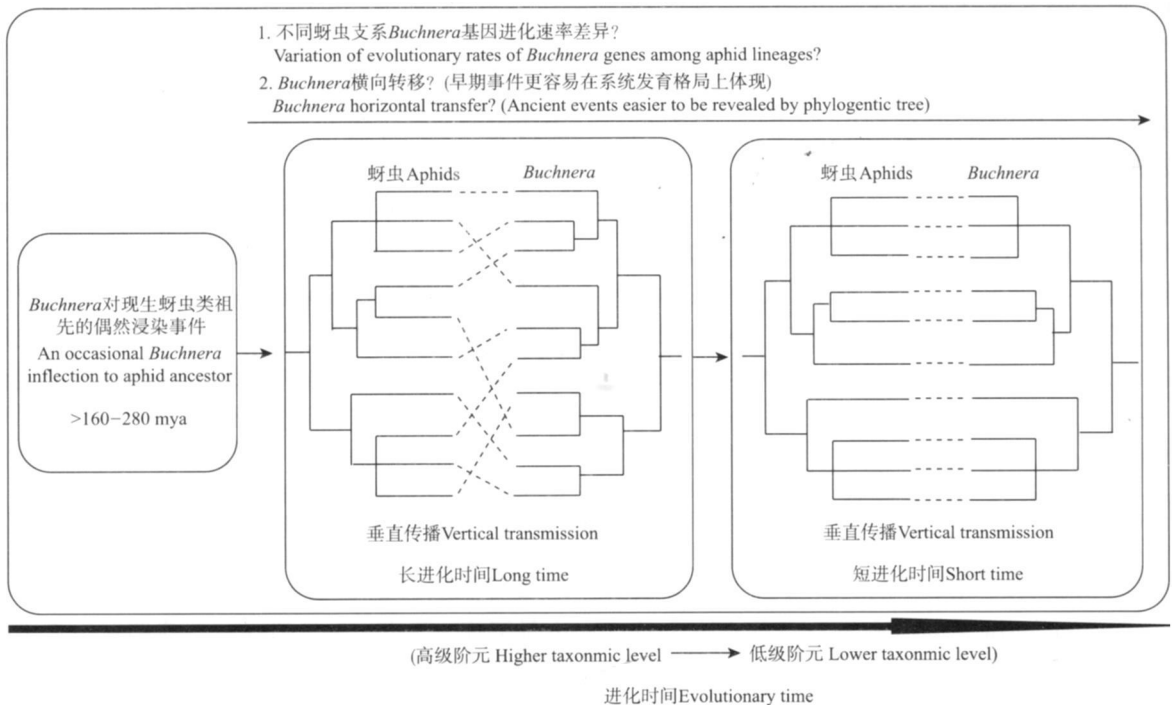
1. 不同蚜虫支系*Buchnera*基因进化速率差异?
Variation of evolutionary rates of *Buchnera* genes among aphid lineages?

2. *Buchnera*横向转移? (早期事件更容易在系统发育格局上体现)
*Buchnera* horizontal transfer? (Ancient events easier to be revealed by phylogentic tree)

*Buchnera*对现生蚜虫类祖先的偶然浸染事件
An occasional *Buchnera* inflection to aphid ancestor

>160−280 mya

蚜虫Aphids

*Buchnera*

垂直传播Vertical transmission

长进化时间Long time

蚜虫Aphids

*Buchnera*

垂直传播Vertical transmission

短进化时间Short time

(高级阶元 Higher taxonmic level ⟶ 低级阶元 Lower taxonmic level)

进化时间Evolutionary time